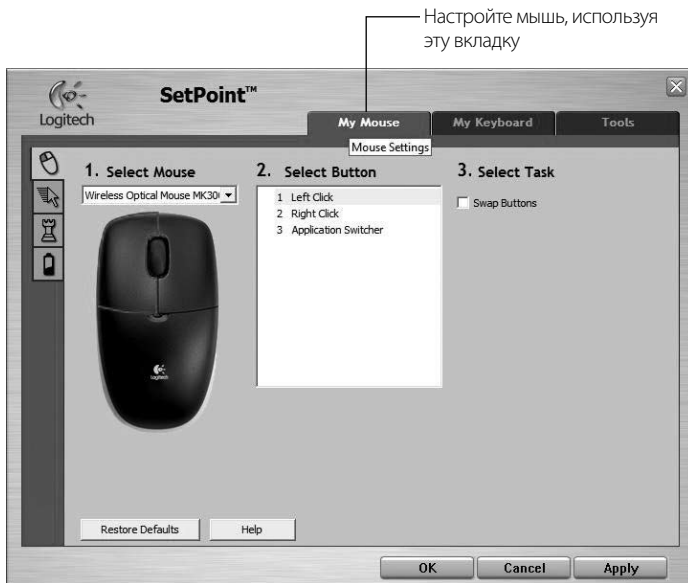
Настройте мышь, используя эту вкладку

Logitech

SetPoint™

My Mouse

My Keyboard

Tools

Mouse Settings

1. Select Mouse

Wireless Optical Mouse MK30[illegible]

2. Select Button

1 Left Click
2 Right Click
3 Application Switcher

3. Select Task

Swap Buttons

Restore Defaults

Help

OK

Cancel

Apply